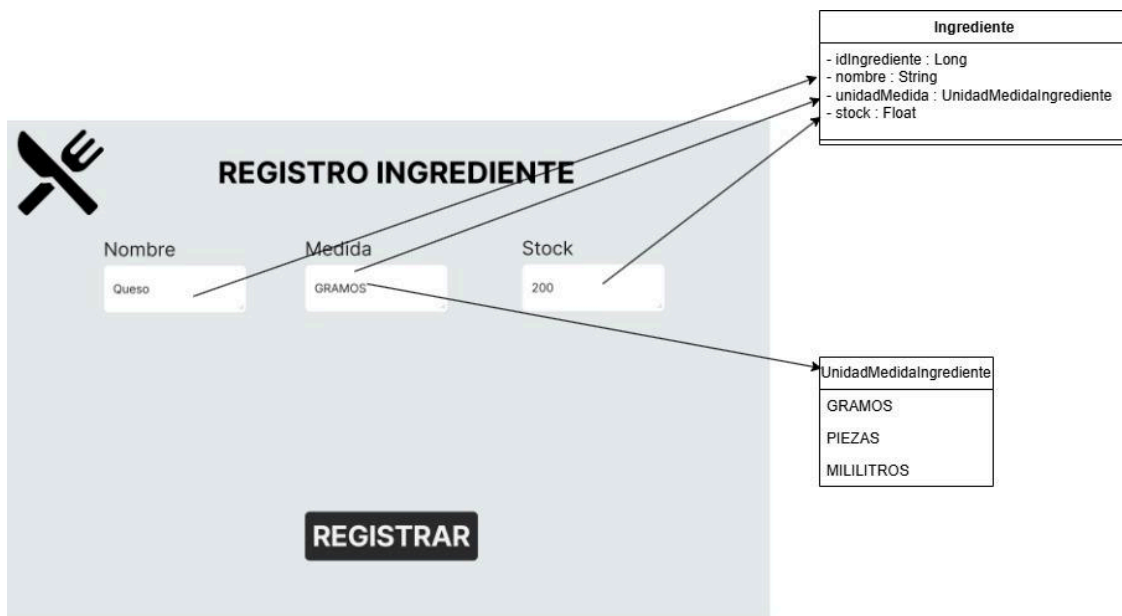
Ingrediente

- idIngrediente : Long
- nombre : String
- unidadMedida : UnidadMedidaIngrediente
- stock : Float

REGISTRO INGREDIENTE

Nombre

Queso

Medida

GRAMOS

Stock

200

UnidadMedidaIngrediente

GRAMOS

PIEZAS

MILILITROS

REGISTRAR